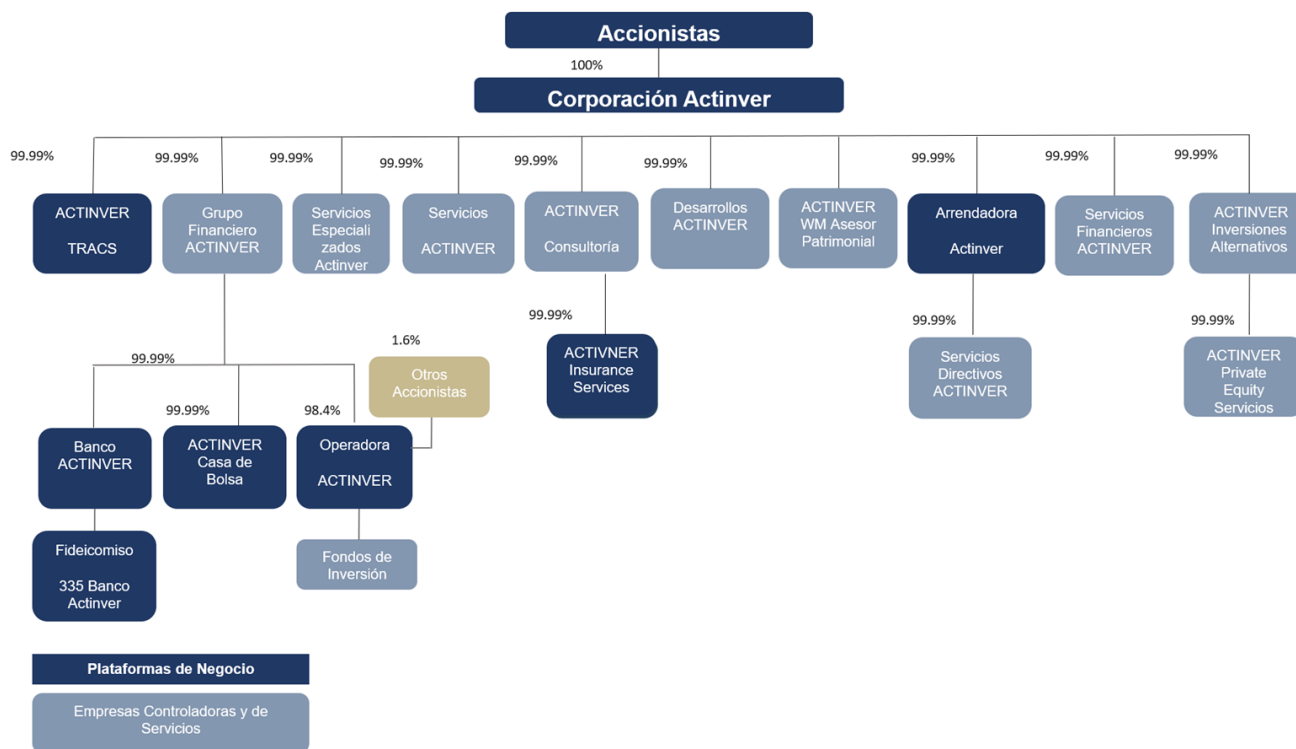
Accionistas

100%

Corporación Actinver

99.99%
99.99%
99.99%
99.99%
99.99%
99.99%
99.99%
99.99%
99.99%

ACTINVER TRACS

Grupo Financiero ACTINVER

Servicios Especializados Actinver

Servicios ACTINVER

ACTINVER Consultoría

Desarrollos ACTINVER

ACTINVER WM Asesor Patrimonial

Arrendadora Actinver

Servicios Financieros ACTINVER

ACTINVER Inversiones Alternativos

99.99%

ACTIVNER Insurance Services

99.99%

Servicios Directivos ACTINVER

99.99%

ACTINVER Private Equity Servicios

99.99%

1.6%

Otros Accionistas

99.99%

98.4%

Banco ACTINVER

ACTINVER Casa de Bolsa

Operadora ACTINVER

Fideicomiso 335 Banco Actinver

Fondos de Inversión

Plataformas de Negocio

Empresas Controladoras y de Servicios